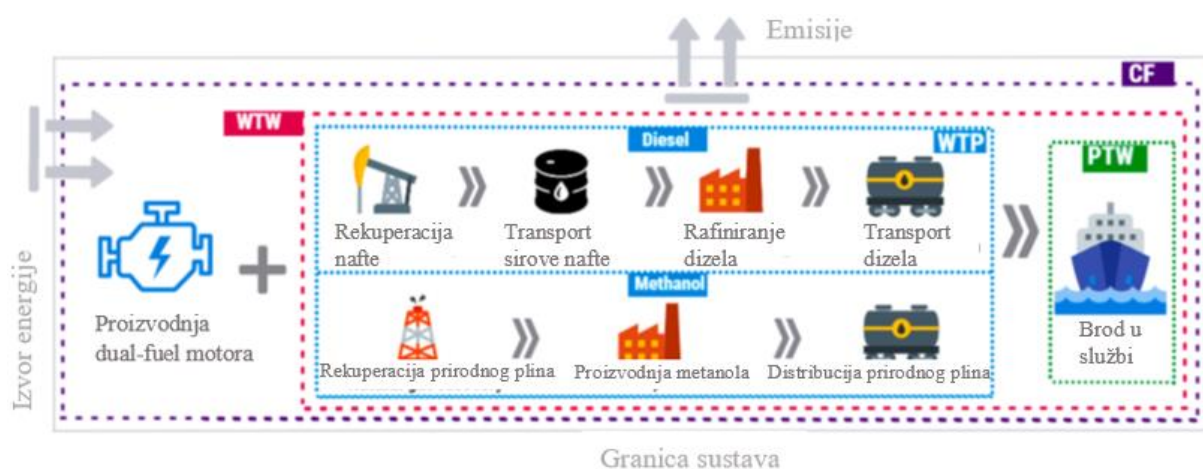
Emisije

CF

Izvor energije

WTW

Diesel

WTP

PTW

Rekuperacija nafte

Transport sirove nafte

Rafiniranje dizela

Transport dizela

Proizvodnja dual-fuel motora

Methanol

Rekuperacija prirodnog plina

Proizvodnja metanola

Distribucija prirodnog plina

Brod u službi

Granica sustava